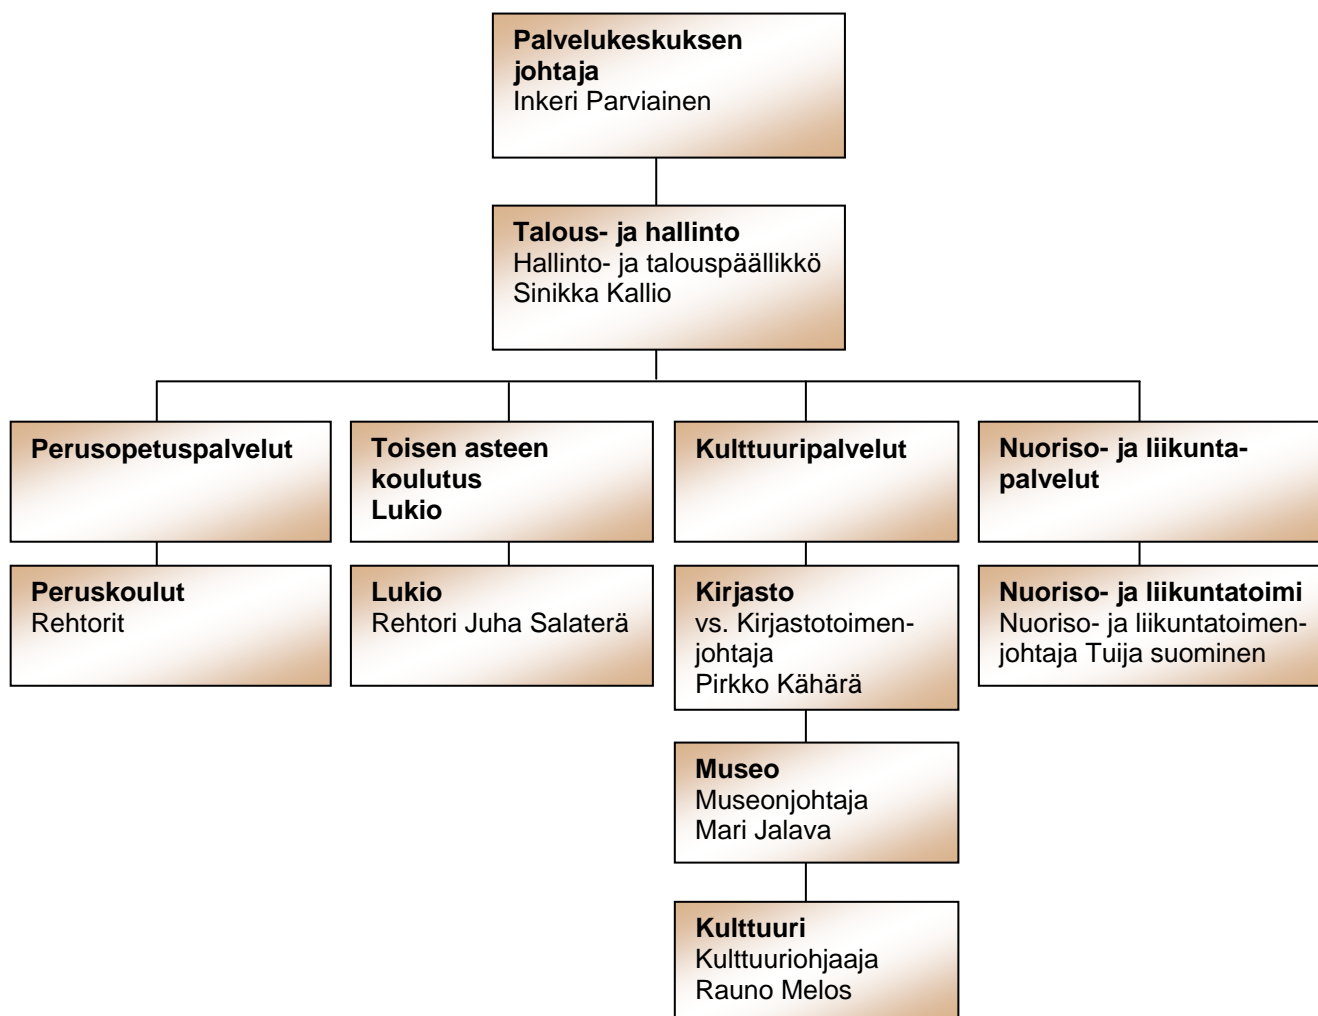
Palvelukeskuksen johtaja
Inkeri Parviainen

Talous- ja hallinto
Hallinto- ja talouspäällikkö
Sinikka Kallio

Perusopetuspalvelut

Peruskoulut
Rehtorit

Toisen asteen koulutus
Lukio

Lukio
Rehtori Juha Salaterä

Kulttuuripalvelut

Kirjasto
vs. Kirjastotoimenjohtaja
Pirkko Kähärä

Museo
Museonjohtaja
Mari Jalava

Kulttuuri
Kulttuuriohjaaja
Rauno Melos

Nuoriso- ja liikuntapalvelut

Nuoriso- ja liikuntatoimi
Nuoriso- ja liikuntatoimenjohtaja Tuija suominen